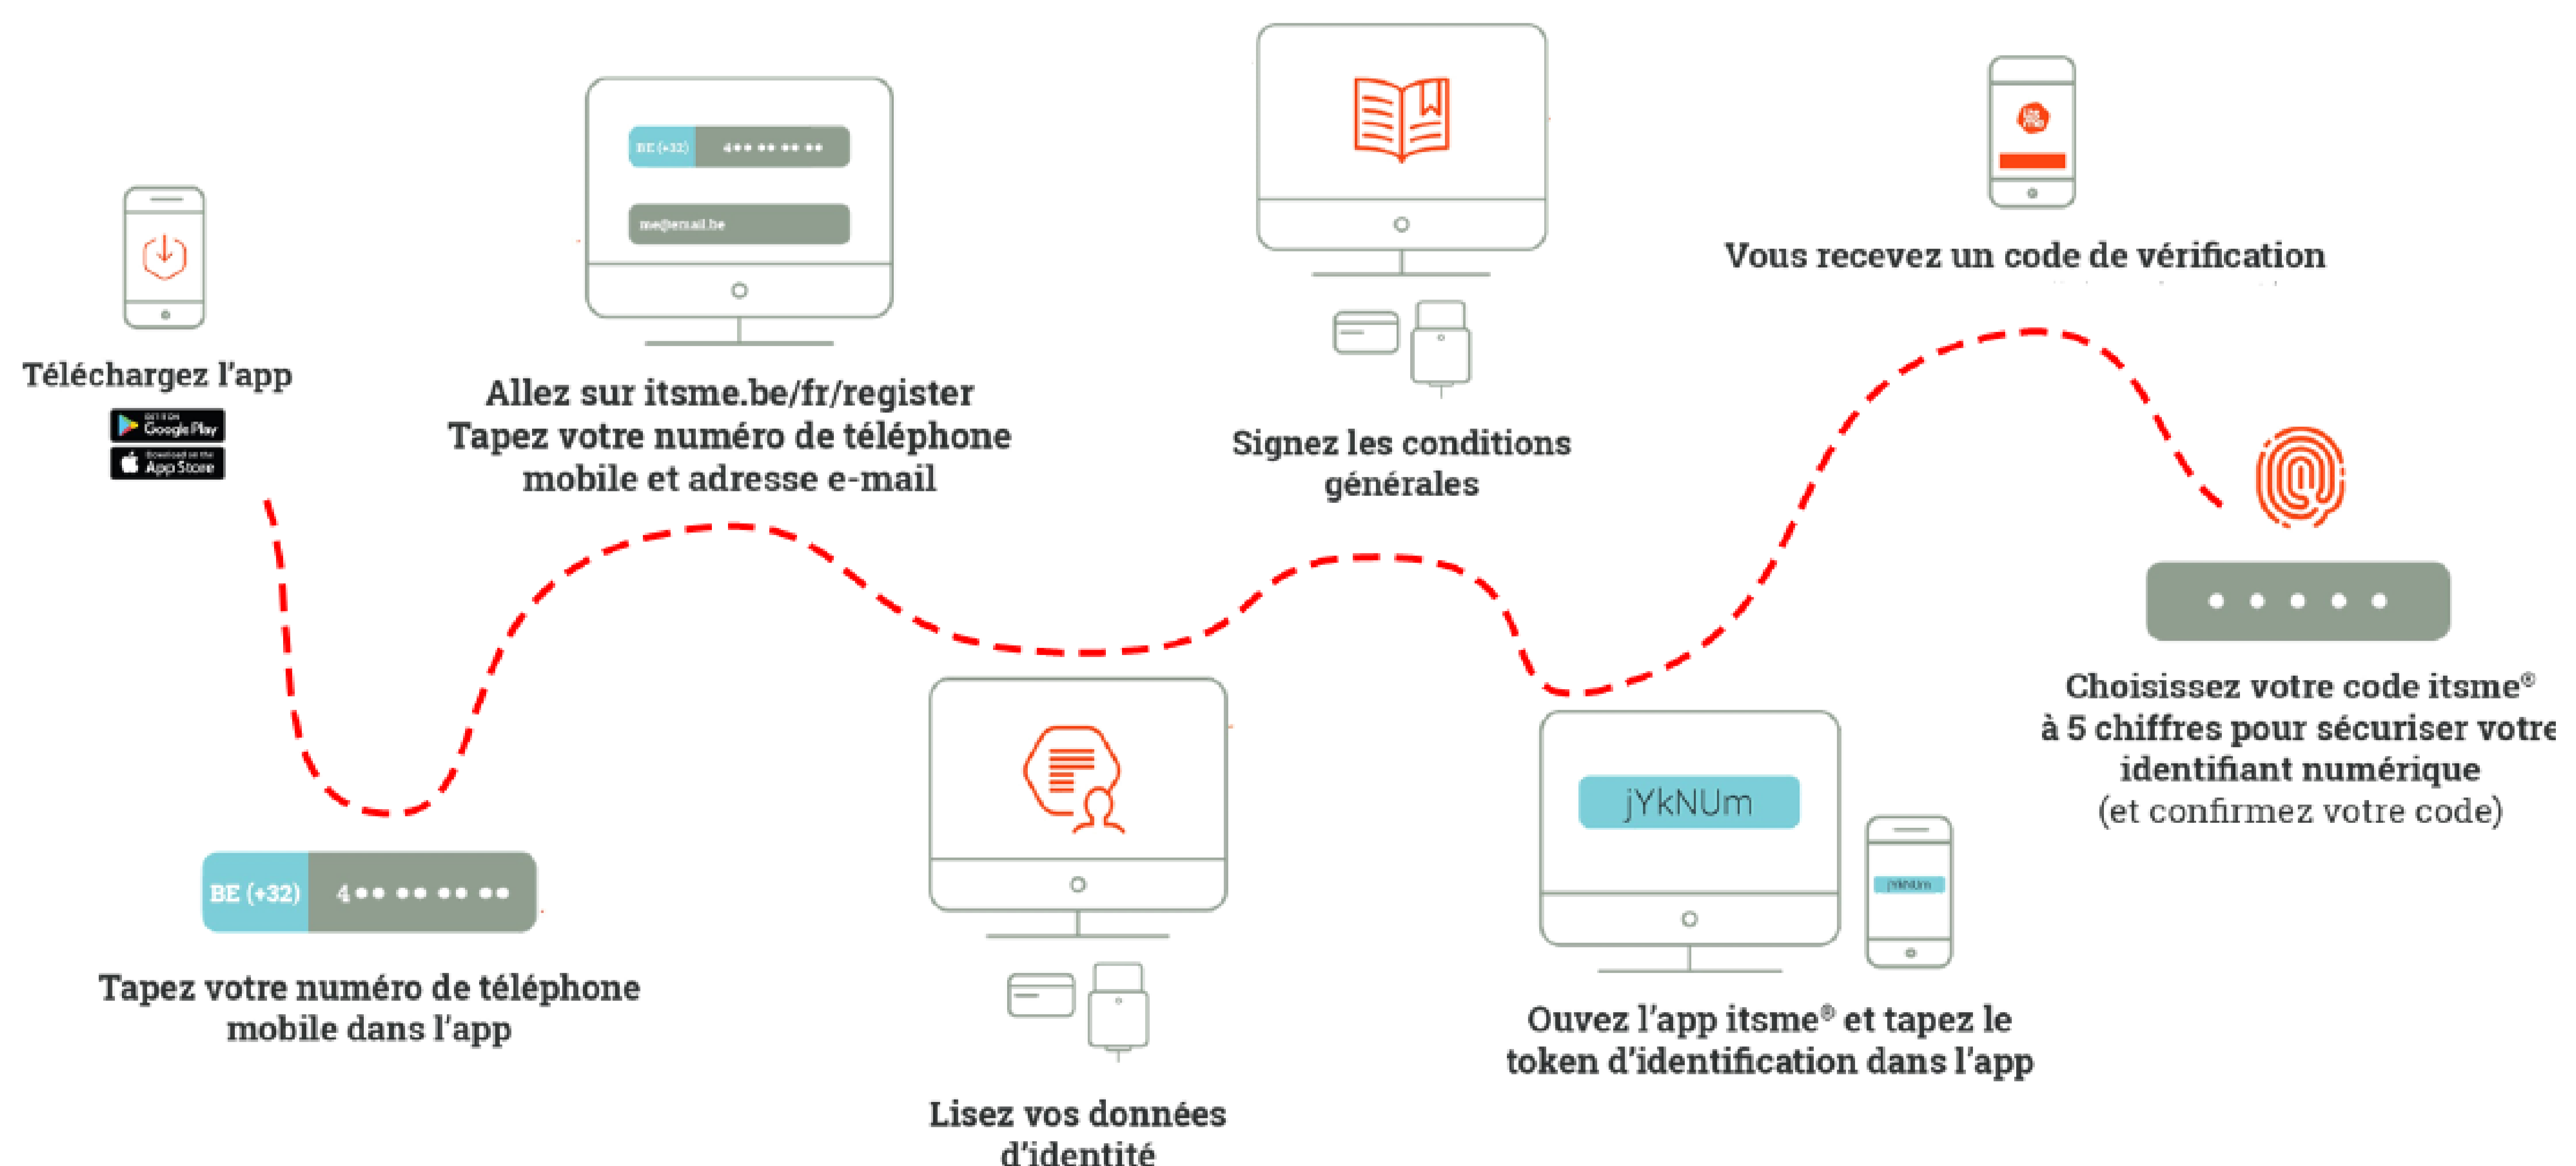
Téléchargez l'app

GET IT ON Google Play

Download on the App Store

BE (+32) 4•• •• •• ••

me@email.be

Allez sur itsme.be/fr/register
Tapez votre numéro de téléphone mobile et adresse e-mail

Signez les conditions générales

Vous recevez un code de vérification

BE (+32) 4•• •• •• ••

Tapez votre numéro de téléphone mobile dans l'app

Lisez vos données d'identité

jYkNUm

jYkNUm

Ouvez l'app itsme® et tapez le token d'identification dans l'app

• • • • •

Choisissez votre code itsme® à 5 chiffres pour sécuriser votre identifiant numérique
(et confirmez votre code)